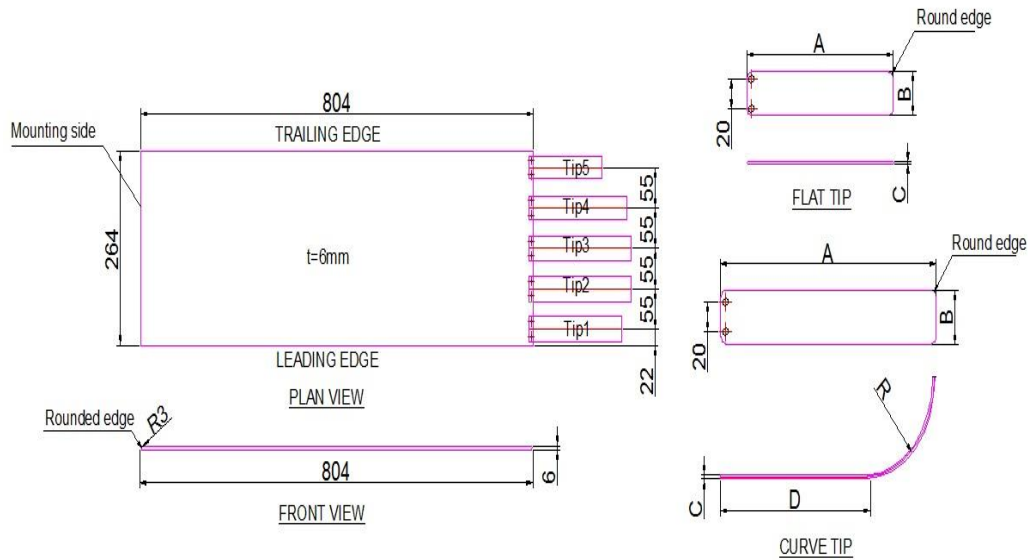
804

Mounting side

TRAILING EDGE

264

t=6mm

Tip5

Tip4

Tip3

Tip2

Tip1

55

55

55

55

22

LEADING EDGE

PLAN VIEW

Rounded edge

R3

804

6

FRONT VIEW

Round edge

A

B

20

C

FLAT TIP

Round edge

A

B

20

R

C

D

CURVE TIP